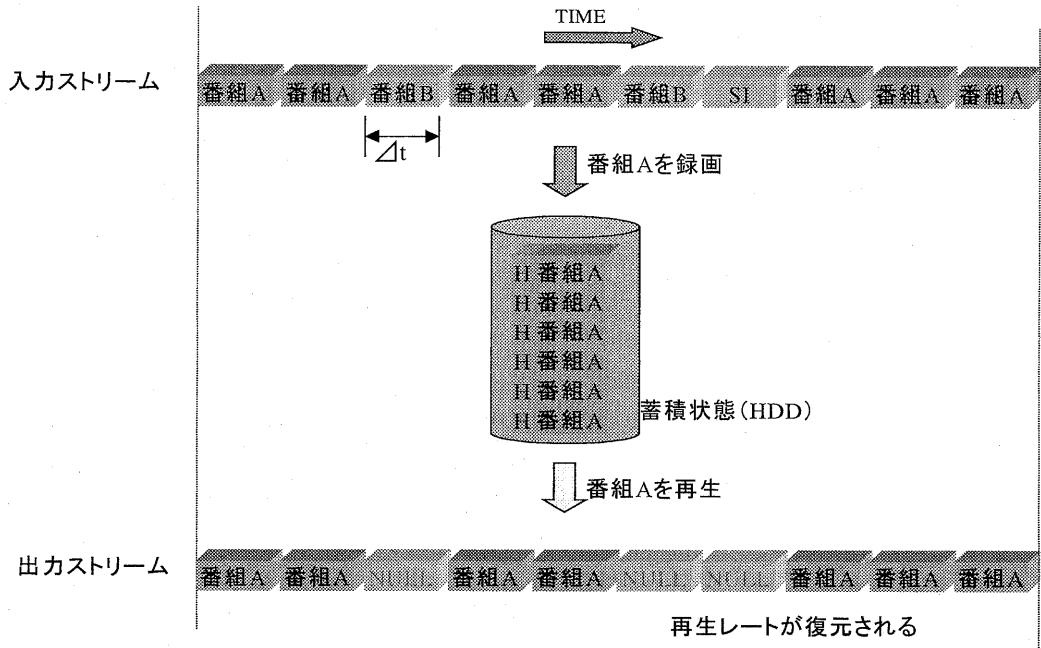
TIME

入力ストリーム

番組A 番組A 番組B 番組A 番組A 番組B SI 番組A 番組A 番組A

⊿t

番組Aを録画

H 番組A
H 番組A
H 番組A
H 番組A
H 番組A
H 番組A

蓄積状態(HDD)

番組Aを再生

出力ストリーム

番組A 番組A NULL 番組A 番組A NULL NULL 番組A 番組A 番組A

再生レートが復元される